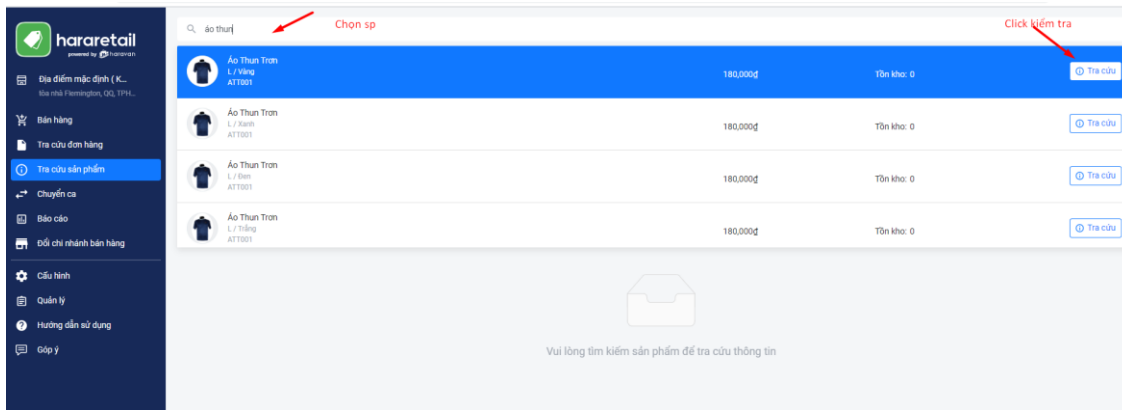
hararetail
powered by haravan

Địa điểm mặc định ( K...
tòa nhà Flemington, Q0, TPH...

Bán hàng
Tra cứu đơn hàng
Tra cứu sản phẩm
Chuyển ca
Báo cáo
Đổi chi nhánh bán hàng

Cấu hình
Quản lý
Hướng dẫn sử dụng
Góp ý

áo thun

Chọn sp

Click kiểm tra

| | | | |
|---|---|---|---|
| Áo Thun Trơn L / Vàng ATT001 | 180,000₫ | Tồn kho: 0 | Tra cứu |
| Áo Thun Trơn L / Xanh ATT001 | 180,000₫ | Tồn kho: 0 | Tra cứu |
| Áo Thun Trơn L / Đen ATT001 | 180,000₫ | Tồn kho: 0 | Tra cứu |
| Áo Thun Trơn L / Trắng ATT001 | 180,000₫ | Tồn kho: 0 | Tra cứu |

Vui lòng tìm kiếm sản phẩm để tra cứu thông tin